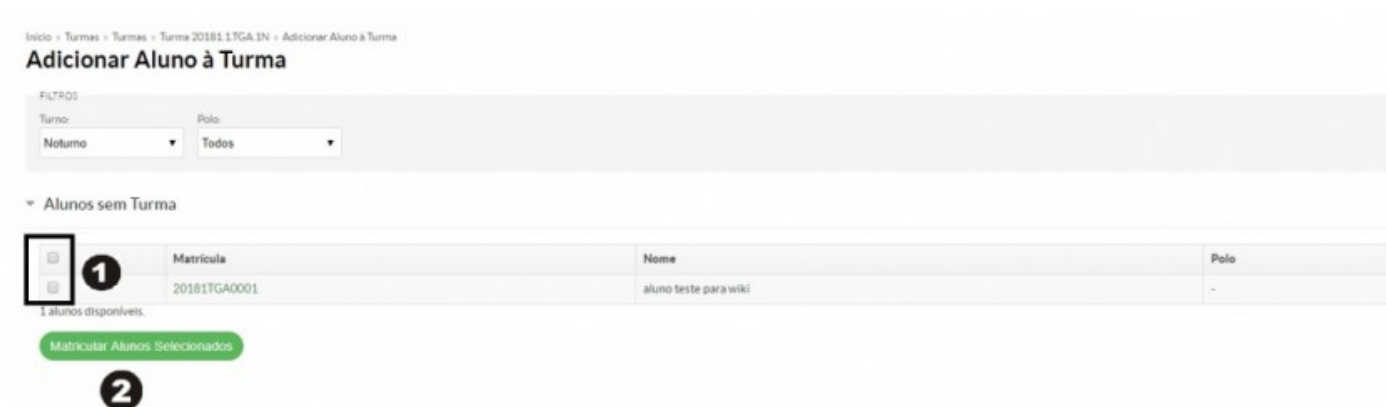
Início › Turmas › Turmas › Turma 20181.1TGA.1N › Adicionar Aluno à Turma

Adicionar Aluno à Turma

FILTROS

Turno:
Noturno

Polo:
Todos

▾ Alunos sem Turma

| | Matrícula | Nome | Polo |
|---|---|---|---|
| | 20181TGA0001 | aluno teste para wiki | - |

1

1 alunos disponíveis.

Matricular Alunos Selecionados

2